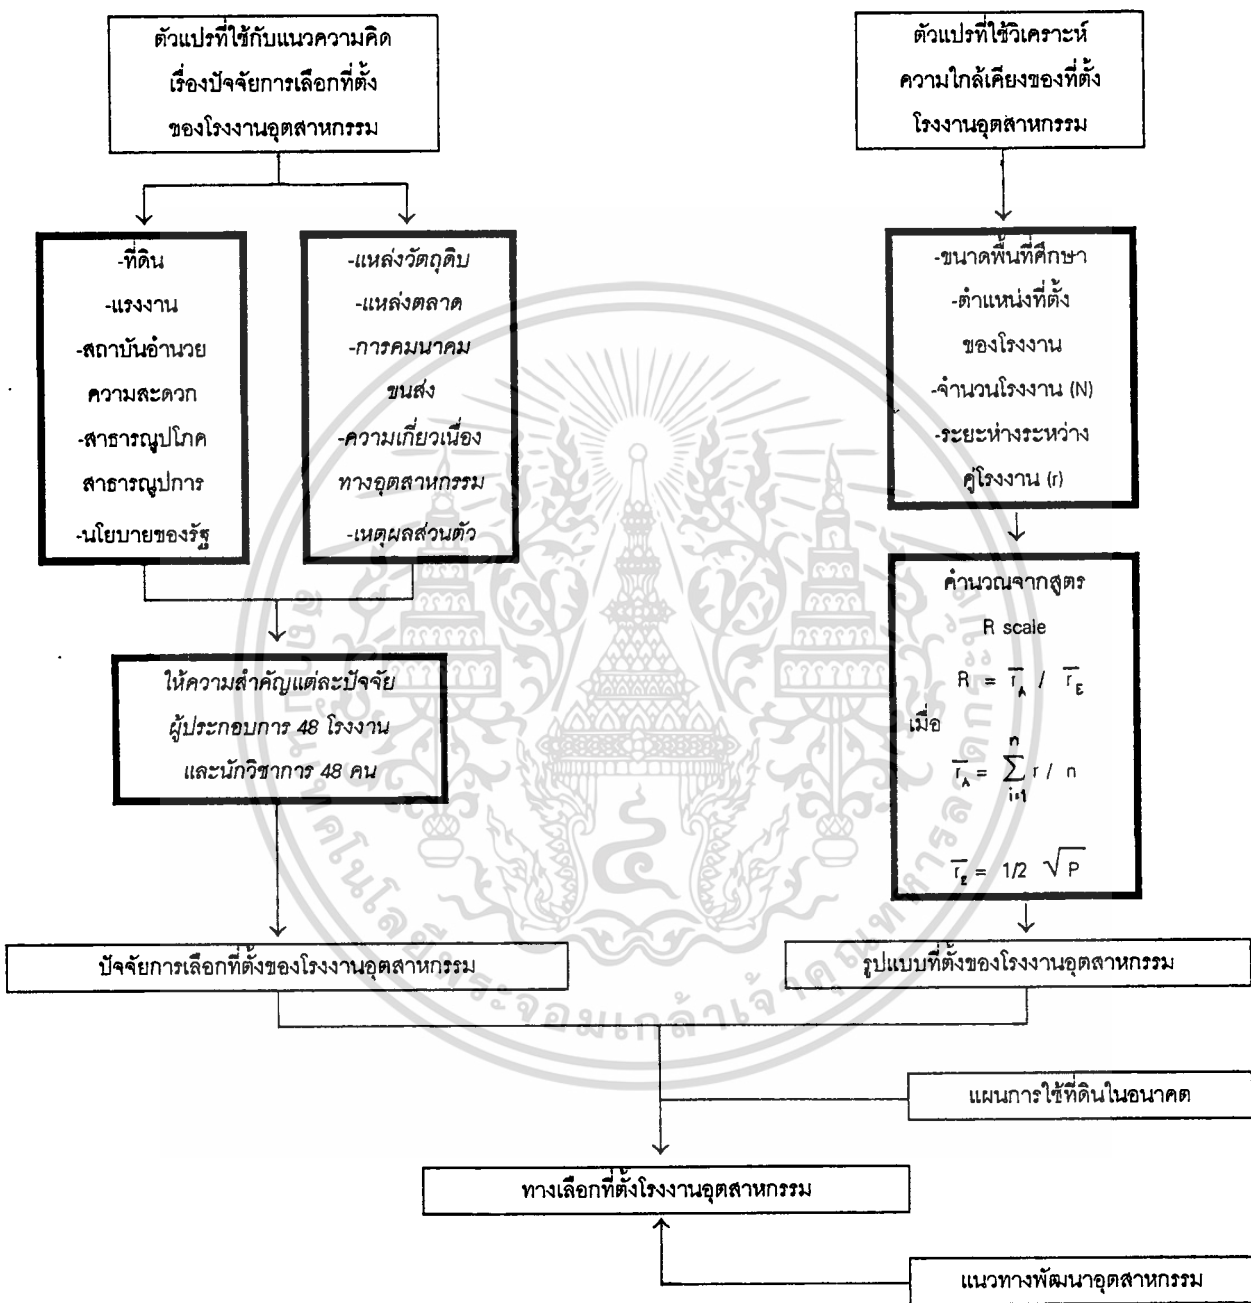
ตัวแปรที่ใช้กับแนวความคิดเรื่องปัจจัยการเลือกที่ตั้งของโรงงานอุตสาหกรรม

ตัวแปรที่ใช้วิเคราะห์ความใกล้เคียงของที่ตั้งโรงงานอุตสาหกรรม

-ที่ดิน
-แรงงาน
-สถาบันอำนวยความสะดวก
-สาธารณูปโภค สาธารณูปการ
-นโยบายของรัฐ

-แหล่งวัตถุดิบ
-แหล่งตลาด
-การคมนาคมขนส่ง
-ความเกี่ยวเนื่องทางอุตสาหกรรม
-เหตุผลส่วนตัว

-ขนาดพื้นที่ศึกษา
-ตำแหน่งที่ตั้งของโรงงาน
-จำนวนโรงงาน (N)
-ระยะห่างระหว่างคู่โรงงาน (r)

ให้ความสำคัญแต่ละปัจจัย
ผู้ประกอบการ 48 โรงงาน
และนักวิชาการ 48 คน

คำนวณจากสูตร
R scale
$R = \overline{r_A} / \overline{r_E}$
เมื่อ
$\overline{r_A} = \sum_{i=1}^{n} r / n$
$\overline{r_E} = 1/2 \sqrt{P}$

ปัจจัยการเลือกที่ตั้งของโรงงานอุตสาหกรรม

รูปแบบที่ตั้งของโรงงานอุตสาหกรรม

แผนการใช้ที่ดินในอนาคต

ทางเลือกที่ตั้งโรงงานอุตสาหกรรม

แนวทางพัฒนาอุตสาหกรรม